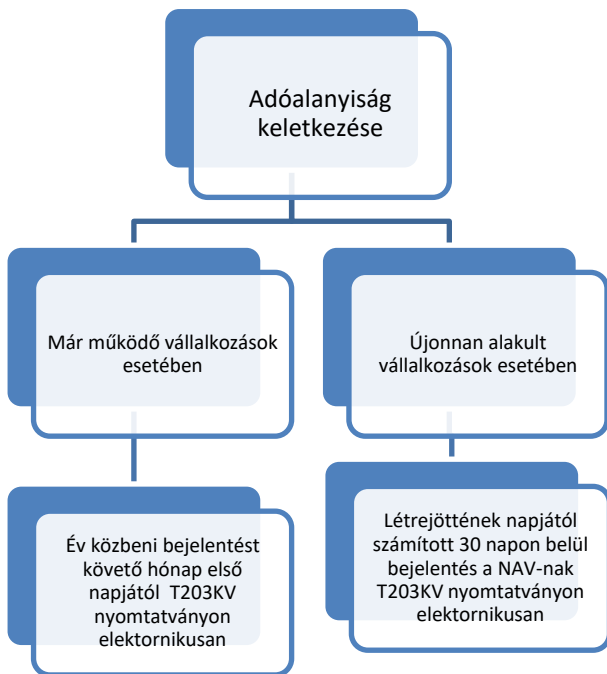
Adóalanyiság keletkezése

Már működő vállalkozások esetében

Év közbeni bejelentést követő hónap első napjától T203KV nyomtatványon elektornikusan

Újonnan alakult vállalkozások esetében

Létrejöttének napjától számított 30 napon belül bejelentés a NAV-nak T203KV nyomtatványon elektornikusan